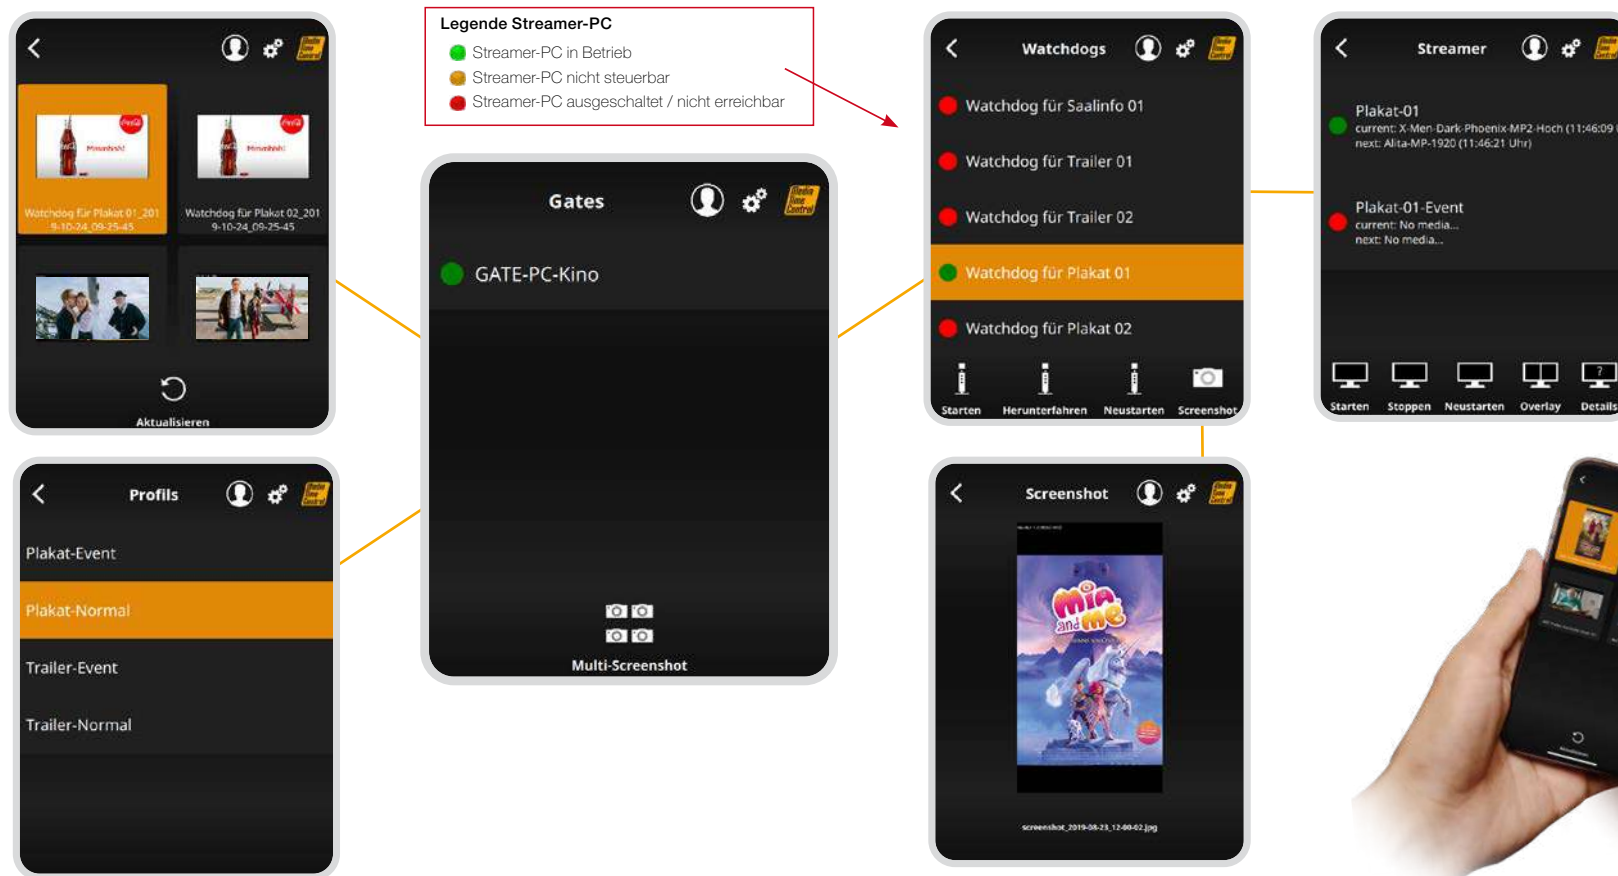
Legende Streamer-PC
Streamer-PC in Betrieb
Streamer-PC nicht steuerbar
Streamer-PC ausgeschaltet / nicht erreichbar

Watchdog für Plakat 01_2019-10-24_09-25-45
Watchdog für Plakat 02_2019-10-24_09-25-45
Aktualisieren

Gates
GATE-PC-Kino
Multi-Screenshot

Watchdogs
Watchdog für Saalinfo 01
Watchdog für Trailer 01
Watchdog für Trailer 02
Watchdog für Plakat 01
Watchdog für Plakat 02
Starten
Herunterfahren
Neustarten
Screenshot

Streamer
Plakat-01
current: X-Men-Dark-Phoenix-MP2-Hoch (11:46:09
next: Alita-MP-1920 (11:46:21 Uhr)
Plakat-01-Event
current: No media...
next: No media...
Starten
Stoppen
Neustarten
Overlay
Details

Profils
Plakat-Event
Plakat-Normal
Trailer-Event
Trailer-Normal

Screenshot
screenshot_2019-08-23_12-00-02.jpg